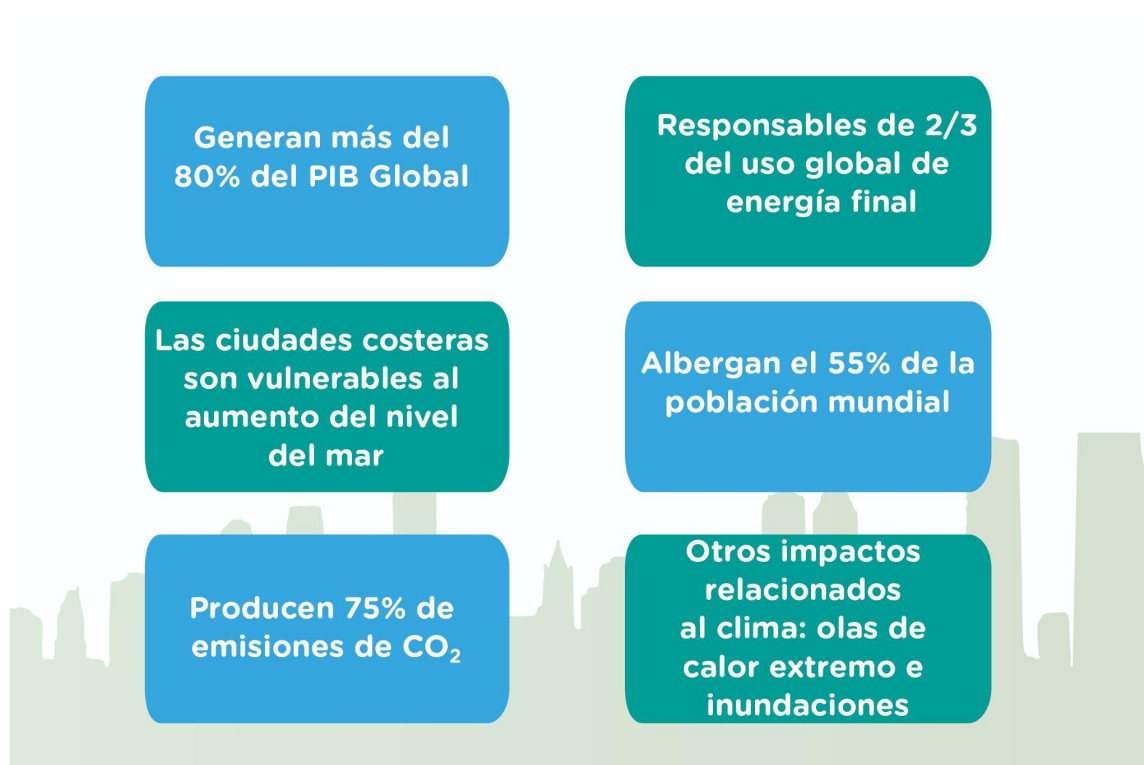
Generan más del 80% del PIB Global

Responsables de 2/3 del uso global de energía final

Las ciudades costeras son vulnerables al aumento del nivel del mar

Albergan el 55% de la población mundial

Producen 75% de emisiones de $CO_2$

Otros impactos relacionados al clima: olas de calor extremo e inundaciones